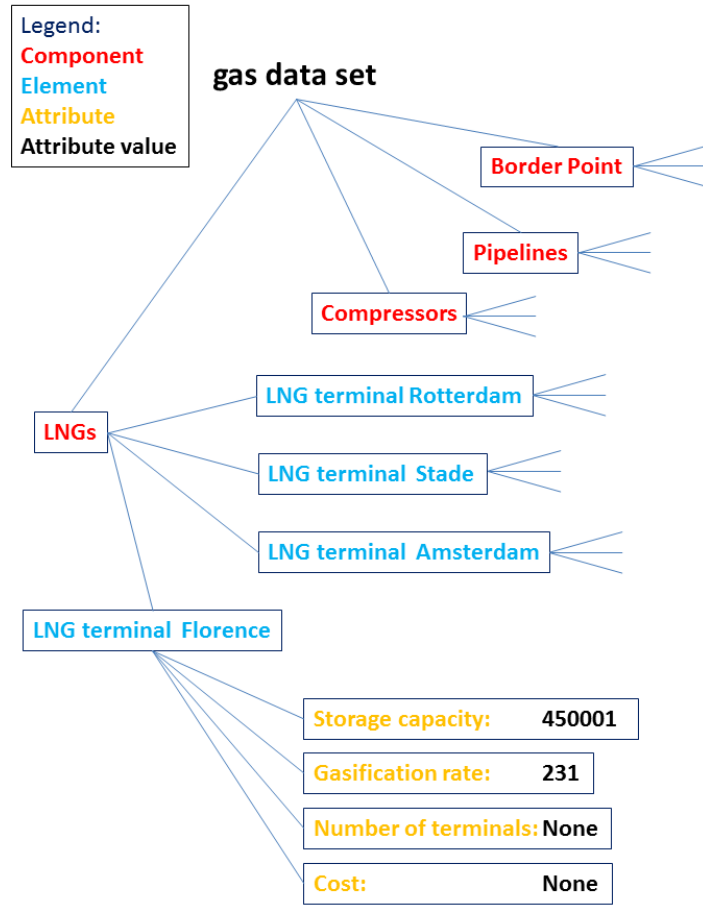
Legend:
Component
Element
Attribute
Attribute value

gas data set

Border Point

Pipelines

Compressors

LNGs

LNG terminal Rotterdam

LNG terminal Stade

LNG terminal Amsterdam

LNG terminal Florence

Storage capacity: 450001

Gasification rate: 231

Number of terminals: None

Cost: None